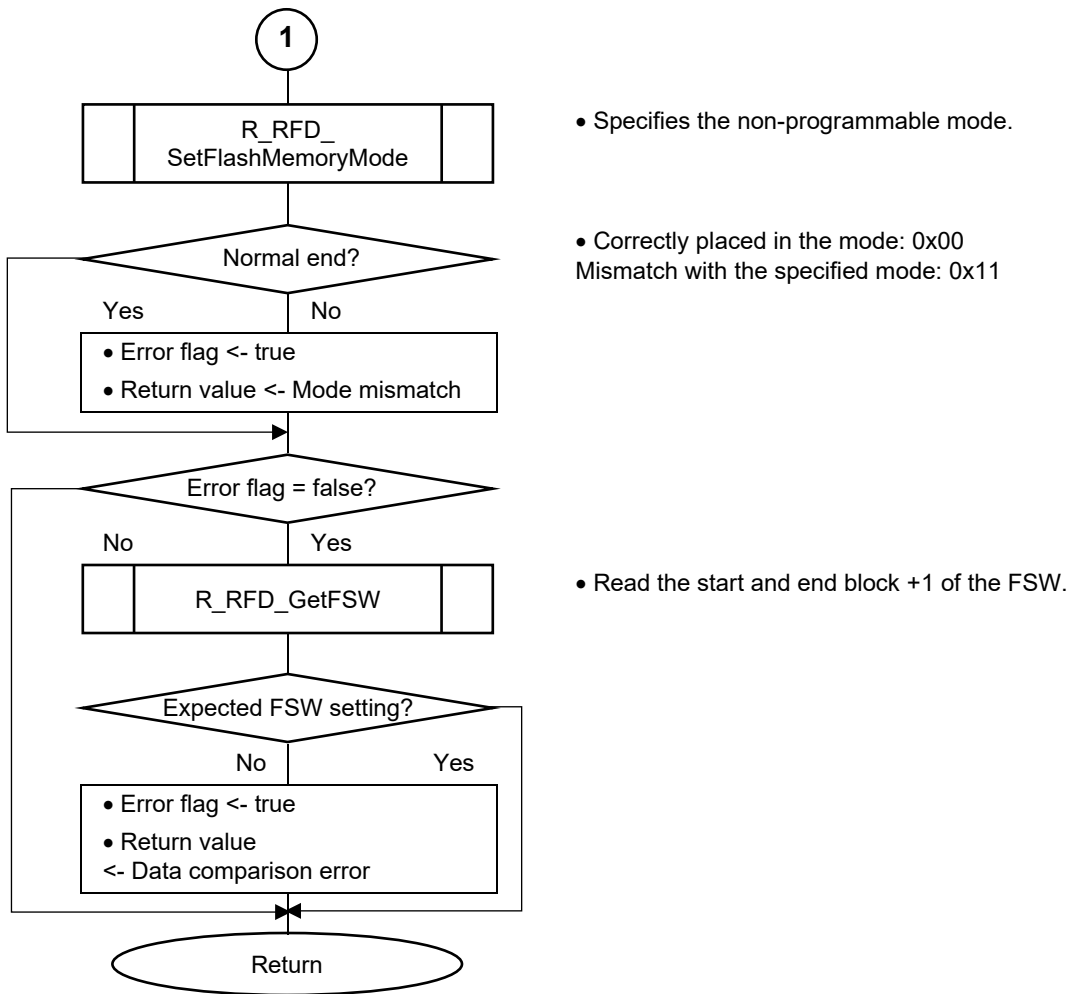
1

R_RFD_ SetFlashMemoryMode

• Specifies the non-programmable mode.

Normal end?

• Correctly placed in the mode: 0x00
Mismatch with the specified mode: 0x11

Yes

No

• Error flag <- true

• Return value <- Mode mismatch

Error flag = false?

No

Yes

R_RFD_GetFSW

• Read the start and end block +1 of the FSW.

Expected FSW setting?

No

Yes

• Error flag <- true

• Return value
<- Data comparison error

Return